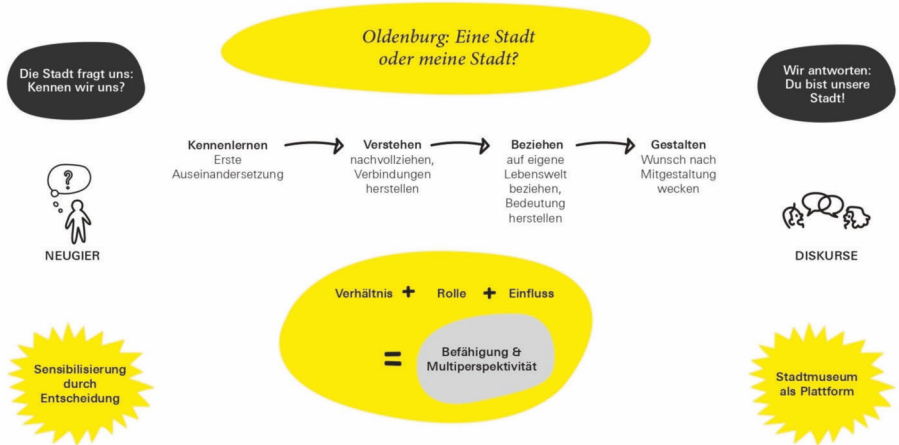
Oldenburg: Eine Stadt oder meine Stadt?

Die Stadt fragt uns: Kennen wir uns?

Wir antworten: Du bist unsere Stadt!

Kennenlernen
Erste Auseinandersetzung

Verstehen
nachvollziehen, Verbindungen herstellen

Beziehen
auf eigene Lebenswelt beziehen, Bedeutung herstellen

Gestalten
Wunsch nach Mitgestaltung wecken

?

NEUGIER

DISKURSE

Verhältnis + Rolle + Einfluss

= Befähigung & Multiperspektivität

Sensibilisierung durch Entscheidung

Stadtmuseum als Plattform